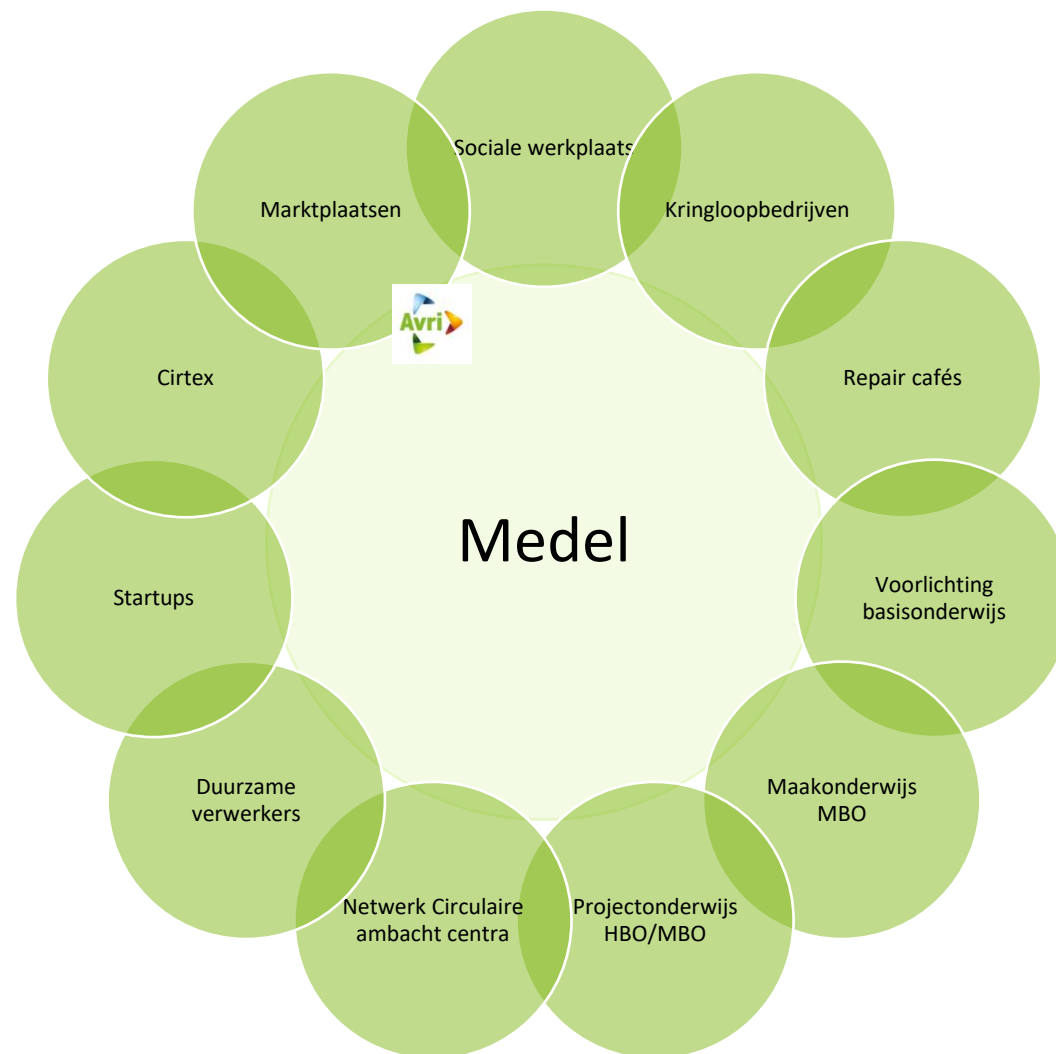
Sociale werkplaats

Kringloopbedrijven

Repair cafés

Voorlichting basisonderwijs

Maakonderwijs MBO

Projectonderwijs HBO/MBO

Netwerk Circulaire ambacht centra

Duurzame verwerkers

Startups

Cirtex

Marktplaatsen

Avri

Medel